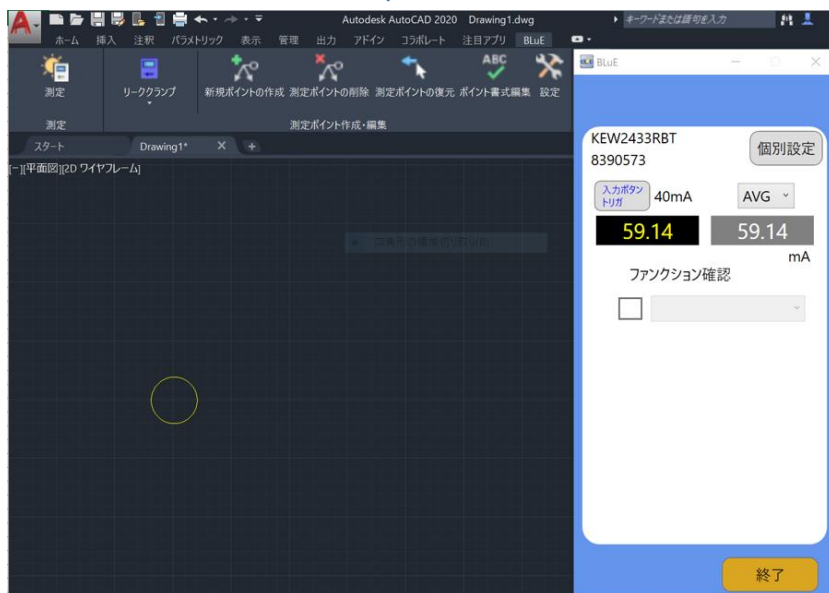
Autodesk AutoCAD 2020 Drawing1.dwg

キーワードまたは語句を入力

ホーム 挿入 注釈 パラメトリック 表示 管理 出力 アドイン コラボレート 注目アプリ BLuE

測定
リークラランプ
新規ポイントの作成 測定ポイントの削除 測定ポイントの復元 ポイント書式編集 設定

測定
測定ポイント作成・編集

スタート Drawing1* ×

[−][平面図][2D ワイヤフレーム]

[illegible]

BLuE

KEW2433RBT
8390573

個別設定

入力ボタン トリガ
40mA
AVG

59.14
59.14
mA

ファンクション確認

終了